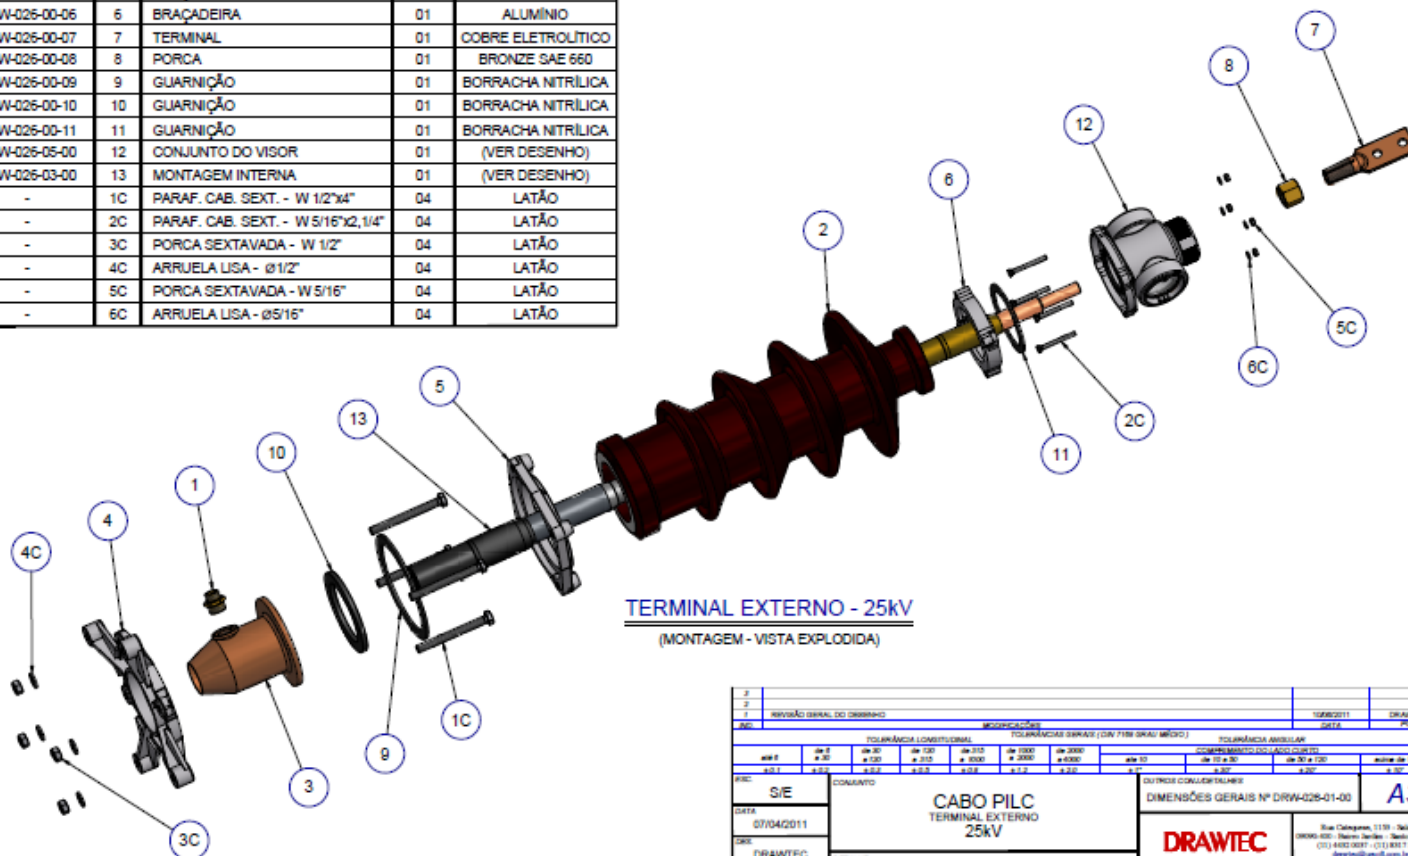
| W-026-00-06 | 6 | BRAÇADEIRA | 01 | ALUMÍNIO |
|---|---|---|---|---|
| W-026-00-07 | 7 | TERMINAL | 01 | COBRE ELETROLÍTICO |
| W-026-00-08 | 8 | PORCA | 01 | BRONZE SAE 660 |
| W-026-00-09 | 9 | GUARNIÇÃO | 01 | BORRACHA NITRÍLICA |
| W-026-00-10 | 10 | GUARNIÇÃO | 01 | BORRACHA NITRÍLICA |
| W-026-00-11 | 11 | GUARNIÇÃO | 01 | BORRACHA NITRÍLICA |
| W-026-05-00 | 12 | CONJUNTO DO VISOR | 01 | (VER DESENHO) |
| W-026-03-00 | 13 | MONTAGEM INTERNA | 01 | (VER DESENHO) |
| - | 1C | PARAF. CAB. SEXT. - W 1/2"x4" | 04 | LATÃO |
| - | 2C | PARAF. CAB. SEXT. - W 5/16"x2,1/4" | 04 | LATÃO |
| - | 3C | PORCA SEXTAVADA - W 1/2" | 04 | LATÃO |
| - | 4C | ARRUELA LISA - ø1/2" | 04 | LATÃO |
| - | 5C | PORCA SEXTAVADA - W 5/16" | 04 | LATÃO |
| - | 6C | ARRUELA LISA - ø5/16" | 04 | LATÃO |

7
8
12
6
2
5C
6C
2C
11
5
13
10
1
4
4C
3C
3
9
1C

TERMINAL EXTERNO - 25kV
(MONTAGEM - VISTA EXPLODIDA)

3
2
1 REVISÃO GERAL DO DESENHO 10/08/2011 DRAW
IND. MODIFICAÇÕES DATA
TOLERÂNCIA LONGITUDINAL TOLERÂNCIAS GERAIS (DIN 7168 GRAU MÉDIO) TOLERÂNCIA ANGULAR
COMPRIMENTO DO LADO CURTO
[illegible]

ESC. S/E
DATA 07/04/2011
DES. DRAWTEC
CONJUNTO
CABO PILC
TERMINAL EXTERNO
25kV
OUTROS CONJ./DETALHES
DIMENSÕES GERAIS Nº DRW-026-01-00
A
DRAWTEC
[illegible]